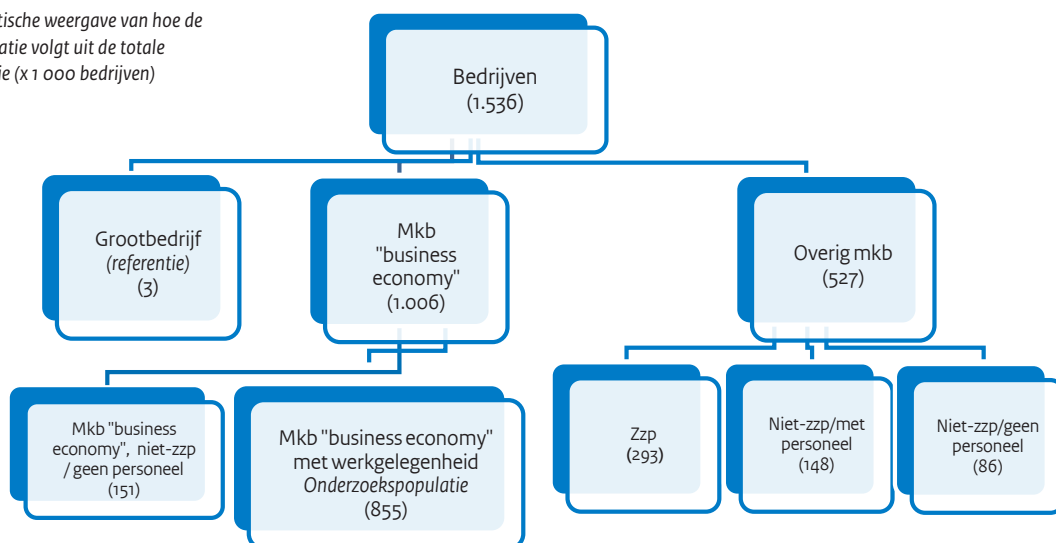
tische weergave van hoe de atie volgt uit de totale ie (x 1 000 bedrijven)

Bedrijven
(1.536)

Grootbedrijf
*(referentie)*
(3)

Mkb "business economy"
(1.006)

Overig mkb
(527)

Mkb "business economy", niet-zzp / geen personeel
(151)

Mkb "business economy" met werkgelegenheid
*Onderzoekspopulatie*
(855)

Zzp
(293)

Niet-zzp/met personeel
(148)

Niet-zzp/geen personeel
(86)